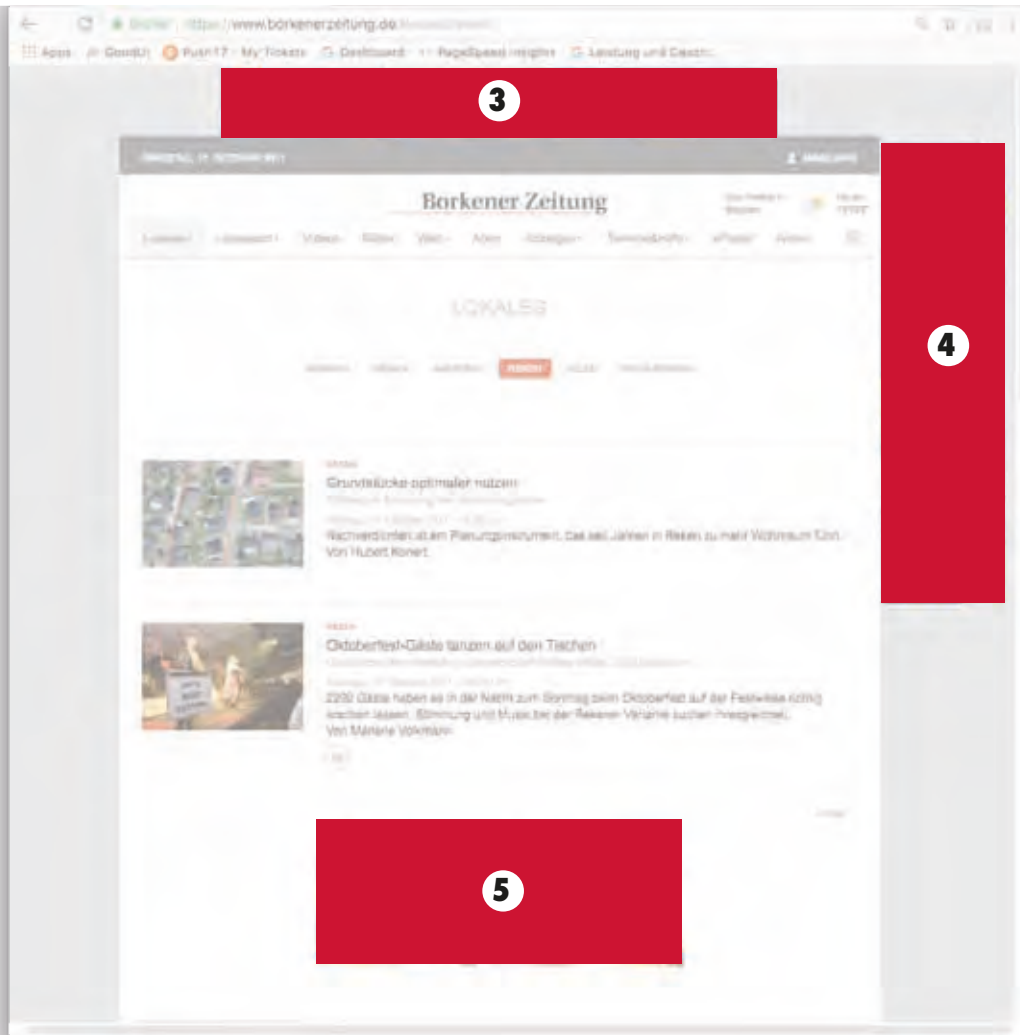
Sicher https://www.borkenerzeitung.de

Apps GoodUI Push17 · My Tickets Dashboard PageSpeed Insights Leistung und Geschw

3

DIENSTAG, 17. OKTOBER 2017 ANMELDEN

4

Borkener Zeitung

Lokales Lokalsport Videos Bilder Welt Abo Anzeigen Serviceportal ePaper Archiv

LOKALES

REKEN

Grundstücke optimaler nutzen

Nachverdichten ist ein Planungsinstrument, das seit Jahren in Reken zu mehr Wohnraum führt. Von Hubert Konert

REKEN

Oktoberfest-Gäste tanzen auf den Tischen

2200 Gäste haben es in der Nacht zum Sonntag beim Oktoberfest auf der Festwiese richtig krachen lassen. Stimmung und Musik bei der Rekener Veranstaltung suchen ihresgleichen. Von Melanie Volkmann

5